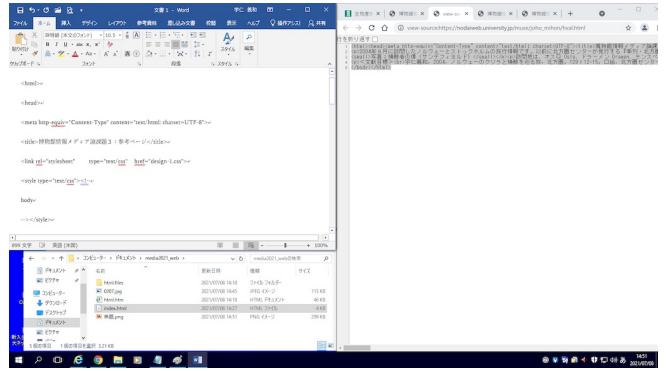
文書 1 - Word

ファイル ホーム 挿入 デザイン レイアウト 参考資料 差し込み文書 校閲 表示 ヘルプ 操作アシスト 共有

貼り付け クリップボード フォント 段落 スタイル 編集

<html>

<head>

<meta http-equiv="Content-Type" content="text/html; charset=UTF-8">

<title>博物館情報メディア論演習 3：参考ページ</title>

<link rel="stylesheet" type="text/css" href="design-1.css">

<style type="text/css"><!--

body{

--></style>

899 文字 日本語 (日本) 100%

コンピューター > ドキュメント > media2021_web >

名前 更新日時 種類 サイズ

html.files 2021/07/08 14:50 ファイル フォルダー
0307.jpg 2021/07/08 14:45 JPEG イメージ 115 KB
html.htm 2021/07/08 14:50 HTML ドキュメント 46 KB
index.html 2021/07/08 14:27 HTML ファイル 4 KB
画像.png 2021/07/08 14:31 PNG イメージ 296 KB

ドキュメント ピクチャ コンピューター ダウンロード デスクトップ ドキュメント

5 個の項目 1 個の項目を選択 3.21 KB

view-source:https://nodaiweb.university.jp/muse/joho_mihon/local.html

行を折り返す

14:51 2021/07/08